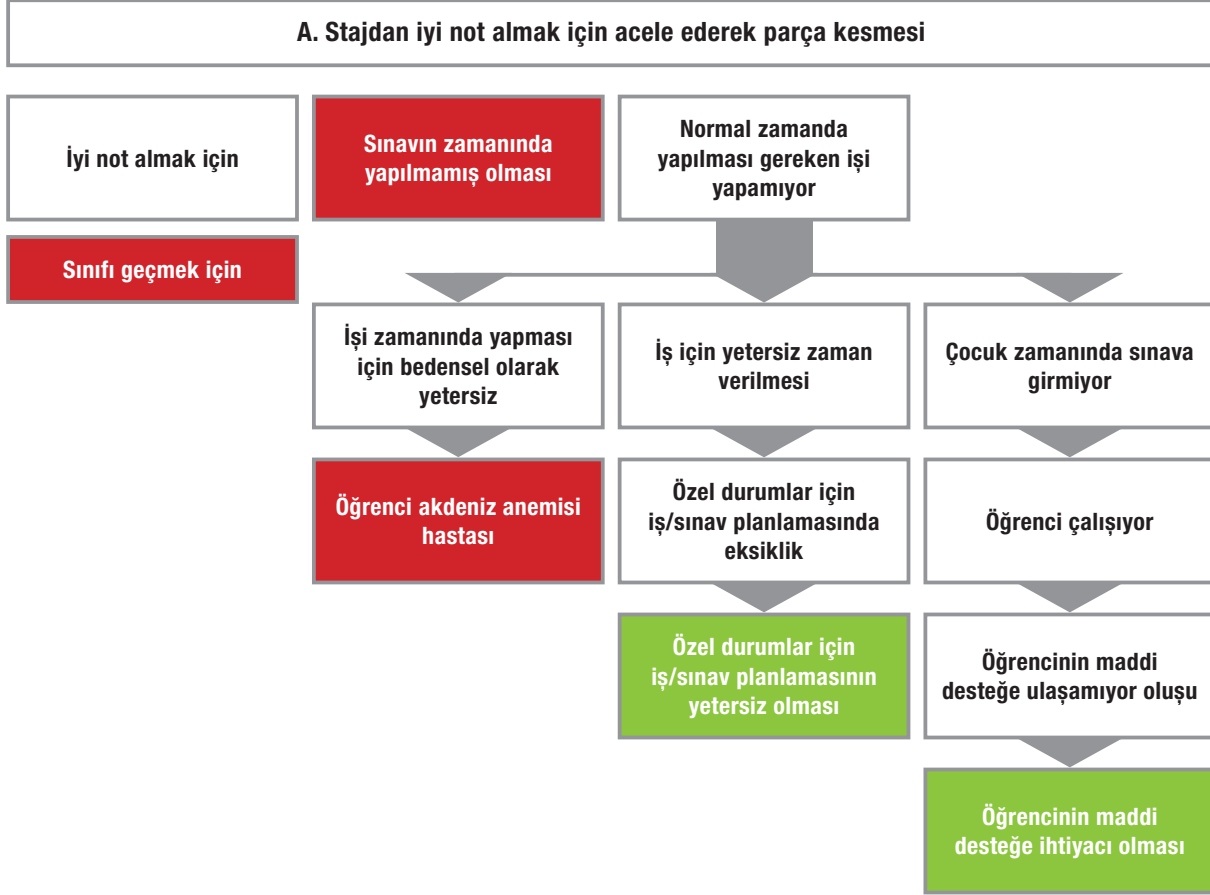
A. Stajdan iyi not almak için acele ederek parça kesmesi

İyi not almak için

Sınıfı geçmek için

Sınavın zamanında yapılmamış olması

Normal zamanda yapılması gereken işi yapamıyor

İşi zamanında yapması için bedensel olarak yetersiz

Öğrenci akdeniz anemisi hastası

İş için yetersiz zaman verilmesi

Özel durumlar için iş/sınav planlamasında eksiklik

Özel durumlar için iş/sınav planlamasının yetersiz olması

Çocuk zamanında sınava girmiyor

Öğrenci çalışıyor

Öğrencinin maddi desteğe ulaşamıyor oluşu

Öğrencinin maddi desteğe ihtiyacı olması